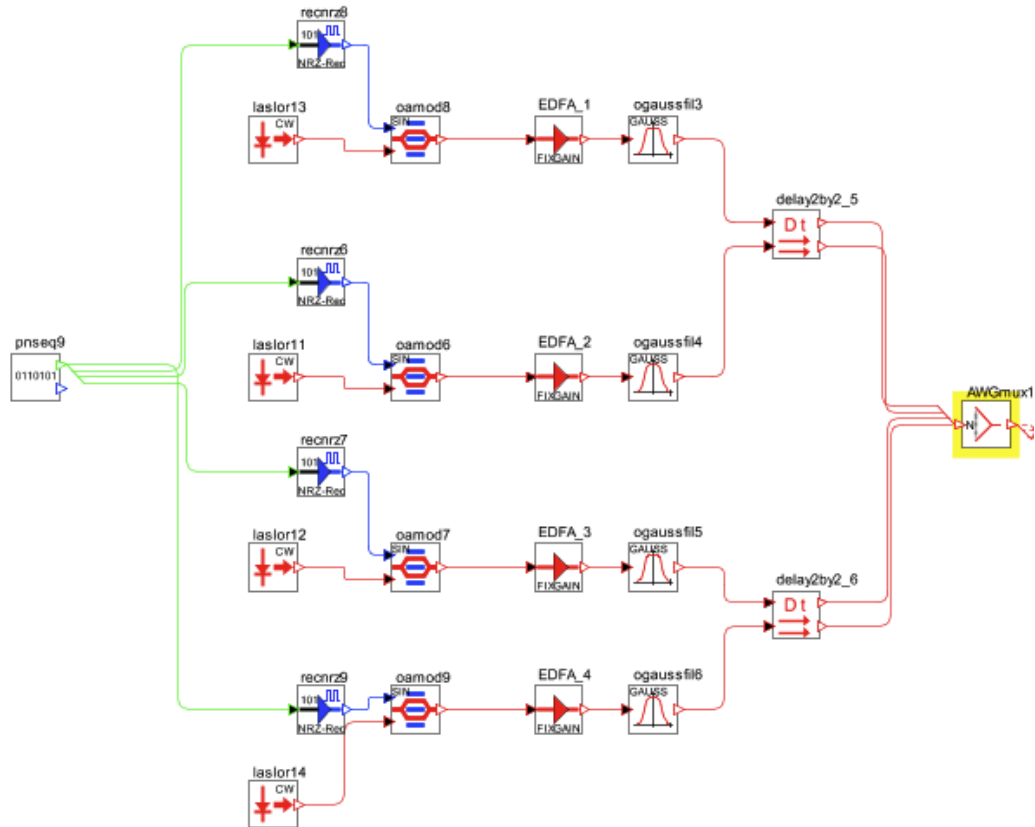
recnrz8
101
NRZ-Rec
laslor13
CW
oamod8
SIN
EDFA_1
FIXGAIN
ogaussfil3
GAUSS
delay2by2_5
Dt
recnrz6
101
NRZ-Rec
pnseq9
0110101
laslor11
CW
oamod6
SIN
EDFA_2
FIXGAIN
ogaussfil4
GAUSS
AWGmux1
N
recnrz7
101
NRZ-Rec
laslor12
CW
oamod7
SIN
EDFA_3
FIXGAIN
ogaussfil5
GAUSS
delay2by2_6
Dt
recnrz9
101
NRZ-Rec
oamod9
SIN
EDFA_4
FIXGAIN
ogaussfil6
GAUSS
laslor14
CW